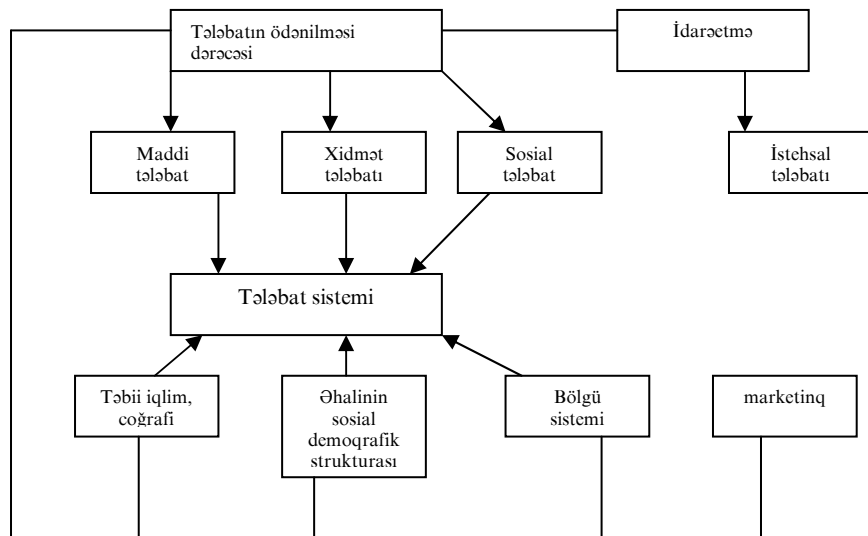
Tələbatın ödənilməsi dərəcəsi

İdarəetmə

Maddi tələbat

Xidmət tələbatı

Sosial tələbat

İstehsal tələbatı

Tələbat sistemi

Təbii iqlim, coğrafi

Əhalinin sosial demoqrafik strukturası

Bölgü sistemi

marketinq